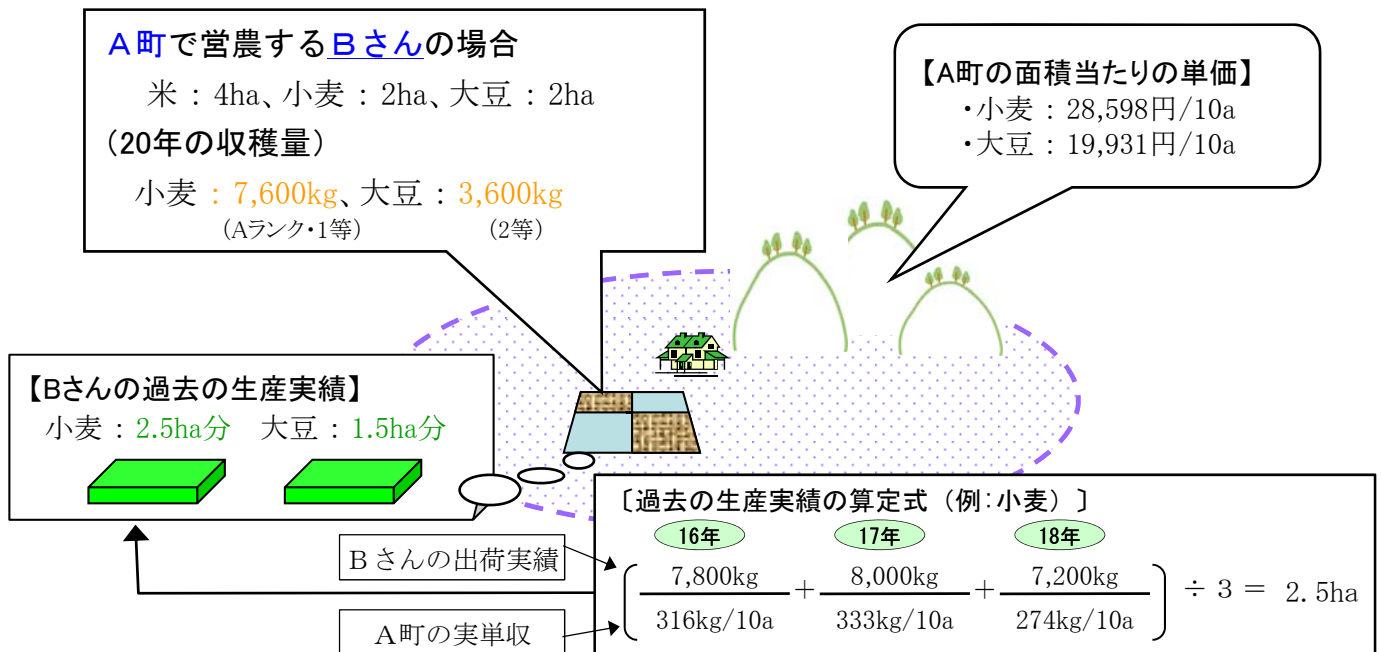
Ａ町で営農するＢさんの場合
米：4ha、小麦：2ha、大豆：2ha
（20年の収穫量）
小麦：7,600kg、大豆：3,600kg
（Aランク・1等）　（2等）

【A町の面積当たりの単価】
・小麦：28,598円/10a
・大豆：19,931円/10a

【Bさんの過去の生産実績】
小麦：2.5ha分　大豆：1.5ha分

〔過去の生産実績の算定式（例：小麦）〕
16年　17年　18年
$\left( \frac{7,800kg}{316kg/10a} + \frac{8,000kg}{333kg/10a} + \frac{7,200kg}{274kg/10a} \right) \div 3 = 2.5ha$

Ｂさんの出荷実績
Ａ町の実単収